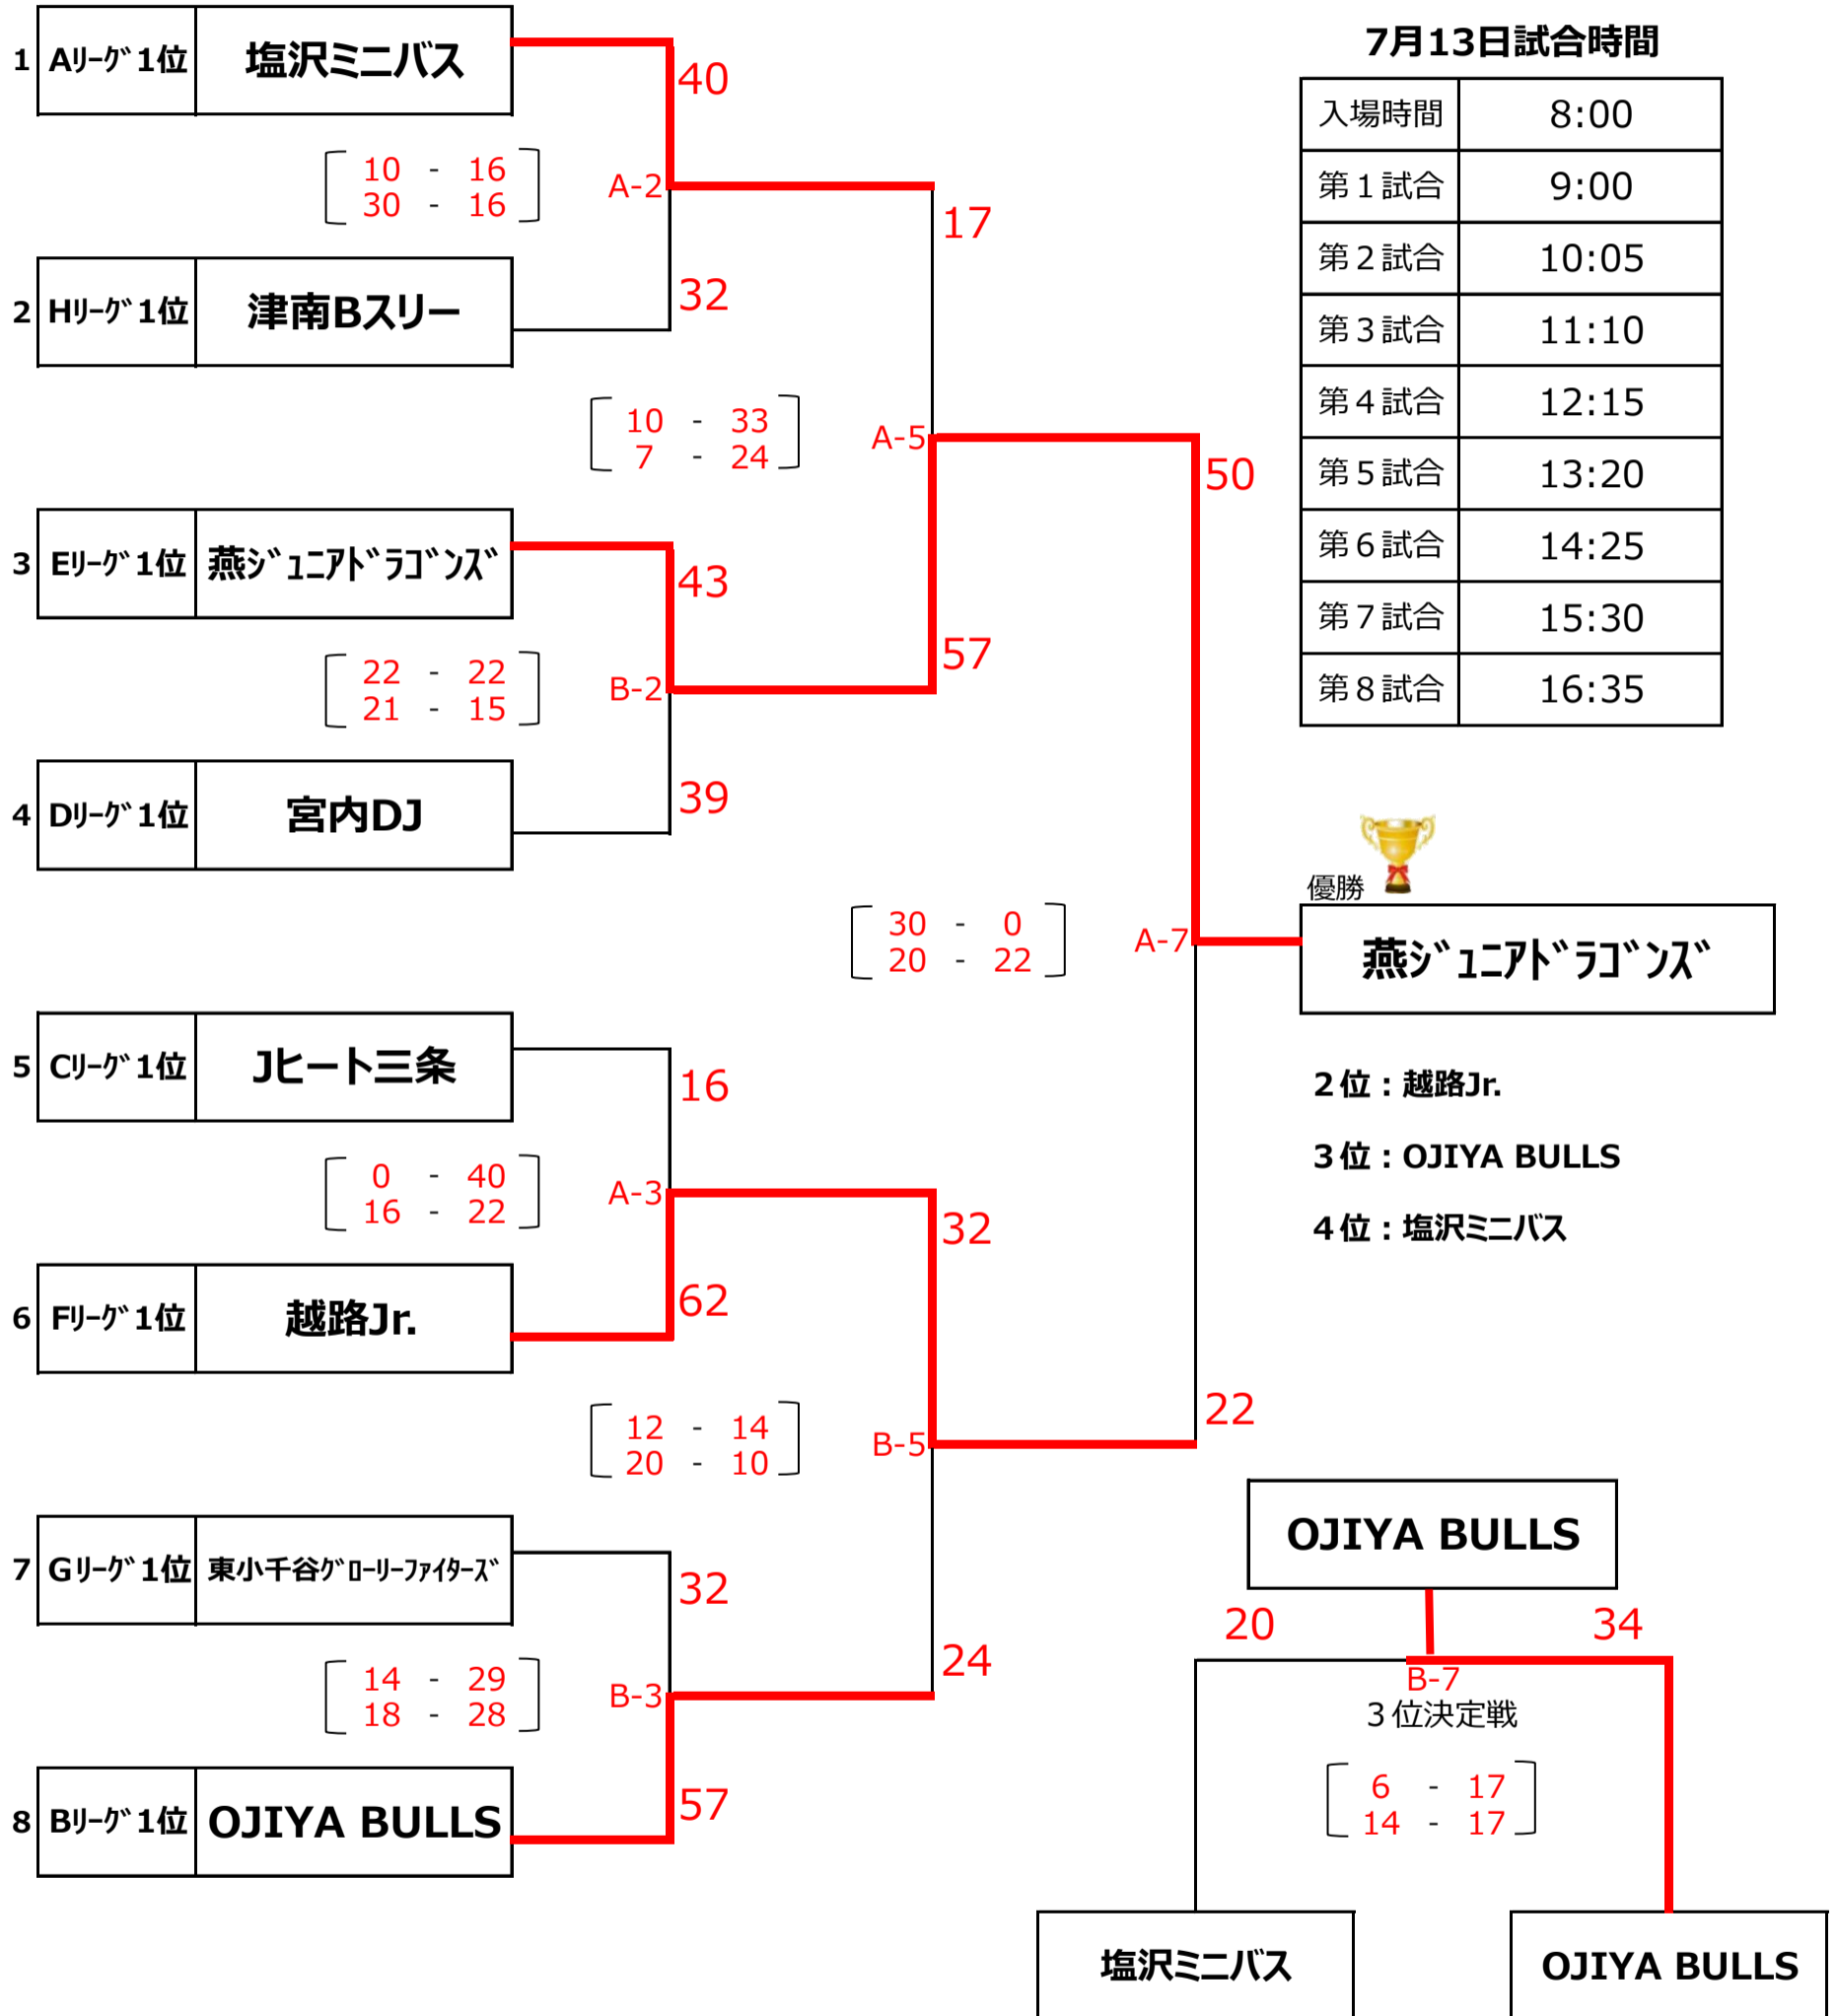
1 Aﾘｰｸﾞ1位 塩沢ミニバス

40

10 - 16
30 - 16

A-2

17

2 Hﾘｰｸﾞ1位 津南Bスリー

32

10 - 33
7 - 24

A-5

50

3 Eﾘｰｸﾞ1位 燕ｼﾞｭﾆｱﾄﾞﾗｺﾞﾝｽﾞ

43

22 - 22
21 - 15

B-2

57

4 Dﾘｰｸﾞ1位 宮内DJ

39

30 - 0
20 - 22

A-7

5 Cﾘｰｸﾞ1位 Jヒート三条

16

0 - 40
16 - 22

A-3

32

6 Fﾘｰｸﾞ1位 越路Jr.

62

12 - 14
20 - 10

B-5

22

7 Gﾘｰｸﾞ1位 東小千谷ｸﾞﾛｰﾘｰﾌｧｲﾀｰｽﾞ

32

14 - 29
18 - 28

B-3

24

8 Bﾘｰｸﾞ1位 OJIYA BULLS

57

7月13日試合時間

| 入場時間 | 8:00 |
|---|---|
| 第１試合 | 9:00 |
| 第２試合 | 10:05 |
| 第３試合 | 11:10 |
| 第４試合 | 12:15 |
| 第５試合 | 13:20 |
| 第６試合 | 14:25 |
| 第７試合 | 15:30 |
| 第８試合 | 16:35 |

優勝

燕ｼﾞｭﾆｱﾄﾞﾗｺﾞﾝｽﾞ

２位：越路Jr.

３位：OJIYA BULLS

４位：塩沢ミニバス

OJIYA BULLS

20

34

B-7
３位決定戦

6 - 17
14 - 17

塩沢ミニバス

OJIYA BULLS